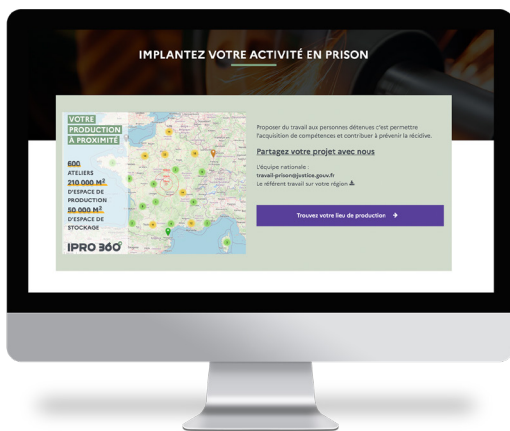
IMPLANTEZ VOTRE ACTIVITÉ EN PRISON

VOTRE PRODUCTION À PROXIMITÉ

600 ATELIERS

210 000 M² D'ESPACE DE PRODUCTION

50 000 M² D'ESPACE DE STOCKAGE

IPRO 360°

Proposer du travail aux personnes détenues c'est permettre l'acquisition de compétences et contribuer à prévenir la récidive.

Partagez votre projet avec nous

L'équipe nationale :
travail-prison@justice.gouv.fr
Le référent travail sur votre région

Trouvez votre lieu de production →